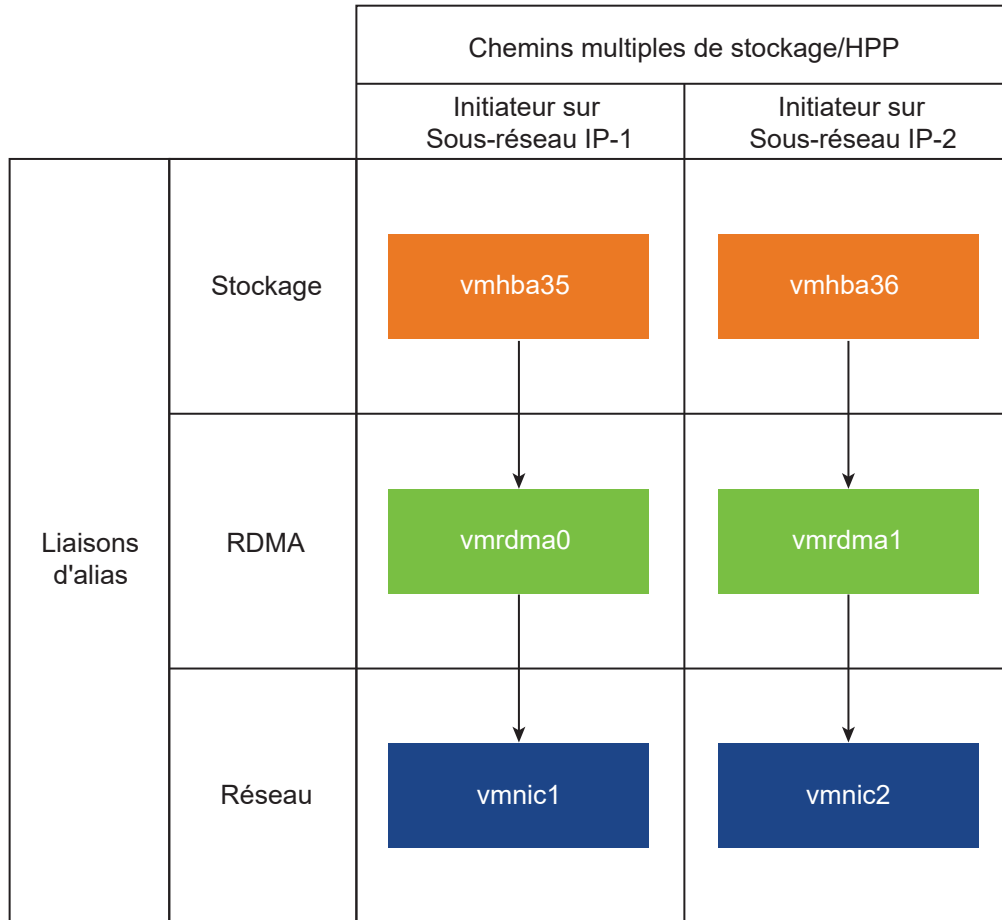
|  |  | Chemins multiples de stockage/HPP | |
|---|---|---|---|
|  |  | Initiateur sur Sous-réseau IP-1 | Initiateur sur Sous-réseau IP-2 |
| Liaisons d'alias | Stockage | vmhba35 | vmhba36 |
|  | RDMA | vmrdma0 | vmrdma1 |
|  | Réseau | vmnic1 | vmnic2 |